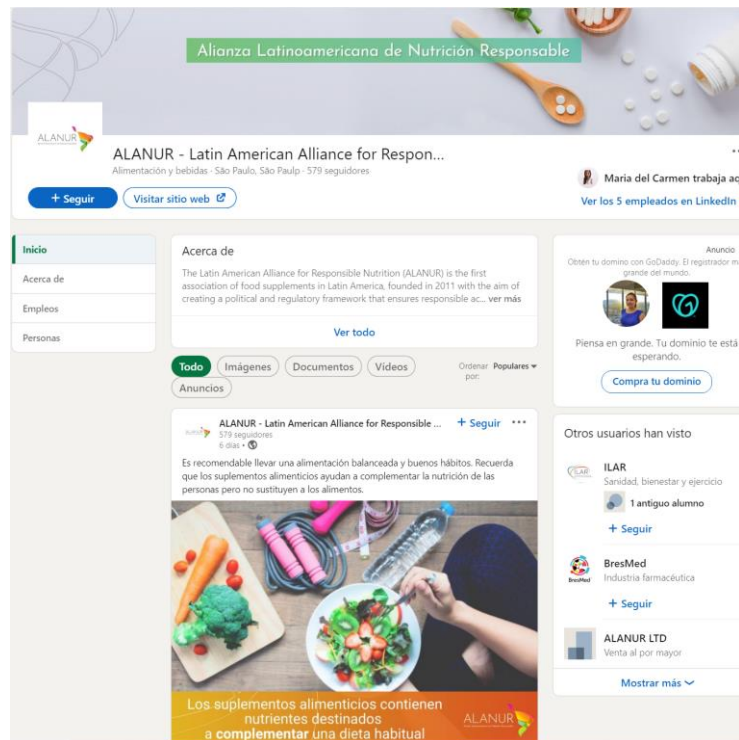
Alianza Latinoamericana de Nutrición Responsable

ALANUR

ALANUR - Latin American Alliance for Respon...

Alimentación y bebidas · São Paulo, São Paulp · 579 seguidores

+ Seguir

Visitar sitio web

Maria del Carmen trabaja a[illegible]

Ver los 5 empleados en LinkedIn

Inicio

Acerca de

Empleos

Personas

Acerca de

The Latin American Alliance for Responsible Nutrition (ALANUR) is the first association of food supplements in Latin America, founded in 2011 with the aim of creating a political and regulatory framework that ensures responsible ac... ver más

Ver todo

Todo Imágenes Documentos Videos Anuncios

Ordenar por: Populares

ALANUR - Latin American Alliance for Responsible ...

579 seguidores

6 días •

+ Seguir

Es recomendable llevar una alimentación balanceada y buenos hábitos. Recuerda que los suplementos alimenticios ayudan a complementar la nutrición de las personas pero no sustituyen a los alimentos.

Los suplementos alimenticios contienen nutrientes destinados a complementar una dieta habitual

ALANUR

Anuncio

Obtén tu dominio con GoDaddy. El registrador m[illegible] grande del mundo.

Piensa en grande. Tu dominio te está esperando.

Compra tu dominio

Otros usuarios han visto

ILAR

Sanidad, bienestar y ejercicio

1 antiguo alumno

+ Seguir

BresMed

Industria farmacéutica

+ Seguir

ALANUR LTD

Venta al por mayor

Mostrar más